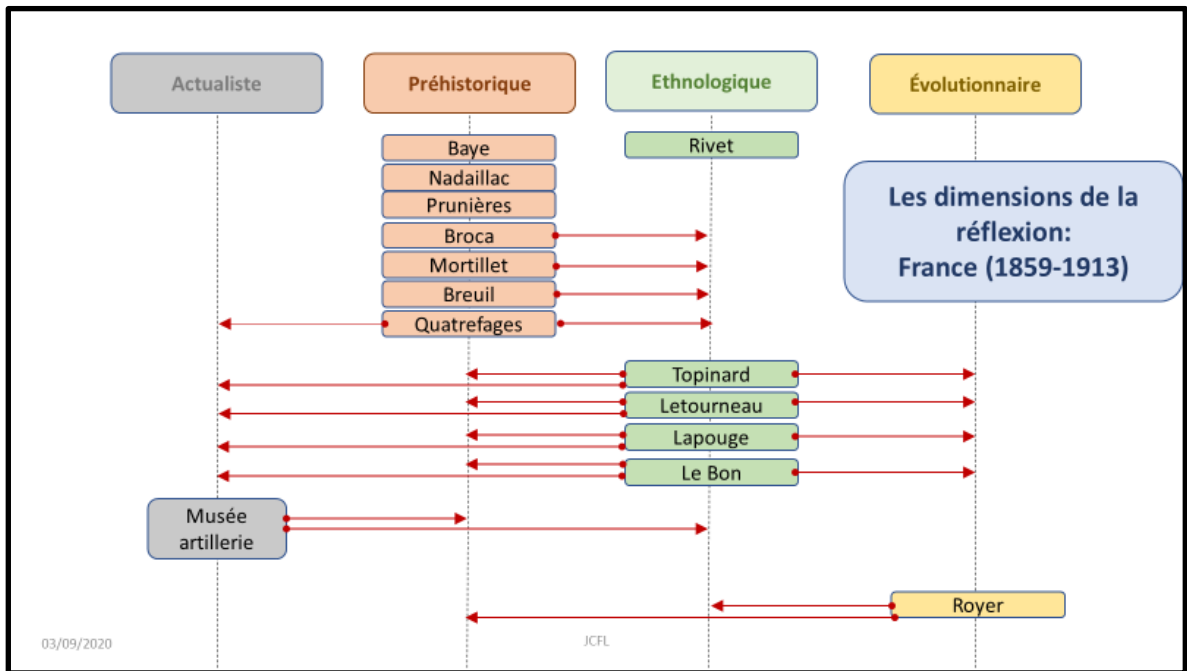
Actualiste

Préhistorique

Ethnologique

Évolutionnaire

Baye

Nadaillac

Prunières

Broca

Mortillet

Breuil

Quatrefages

Rivet

Les dimensions de la réflexion: France (1859-1913)

Topinard

Letourneau

Lapouge

Le Bon

Musée artillerie

Royer

03/09/2020

JCFL